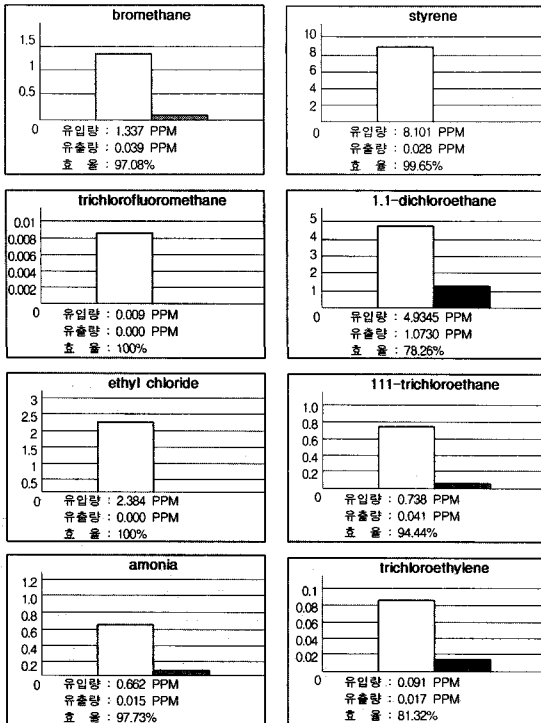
bromethane

1.5
1
0.5
0

유입량 : 1.337 PPM
유출량 : 0.039 PPM
효 율 : 97.08%

styrene

10
8
6
4
2
0

유입량 : 8.101 PPM
유출량 : 0.028 PPM
효 율 : 99.65%

trichlorofluoromethane

0.01
0.008
0.006
0.004
0.002
0

유입량 : 0.009 PPM
유출량 : 0.000 PPM
효 율 : 100%

1.1-dichloroethane

5
4
3
2
1
0

유입량 : 4.9345 PPM
유출량 : 1.0730 PPM
효 율 : 78.26%

ethyl chloride

3
2.5
2
1.5
1
0.5
0

유입량 : 2.384 PPM
유출량 : 0.000 PPM
효 율 : 100%

111-trichloroethane

1.0
0.8
0.6
0.4
0.2
0

유입량 : 0.738 PPM
유출량 : 0.041 PPM
효 율 : 94.44%

amonia

1.2
1.0
0.8
0.6
0.4
0.2
0

유입량 : 0.662 PPM
유출량 : 0.015 PPM
효 율 : 97.73%

trichloroethylene

0.1
0.08
0.06
0.04
0.02
0

유입량 : 0.091 PPM
유출량 : 0.017 PPM
효 율 : 81.32%